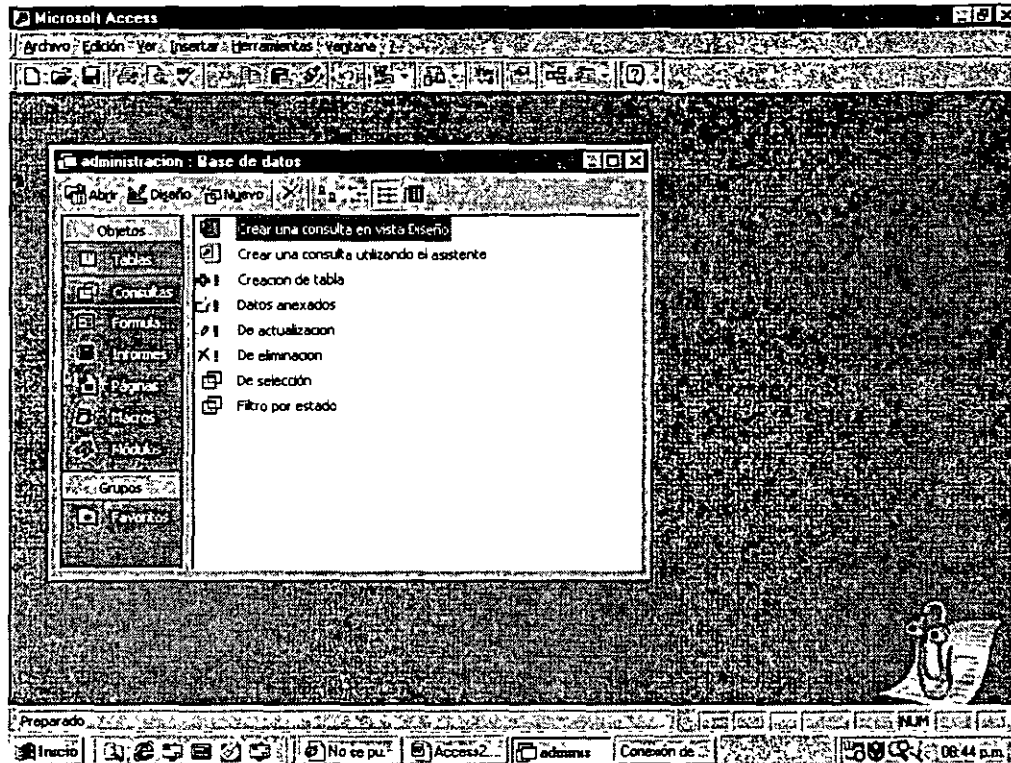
Microsoft Access

Archivo Edición Ver Insertar Herramientas Ventana ?

administracion : Base de datos

Abrir Diseño Nuevo

Objetos
Tablas
Consultas
Formularios
Informes
Páginas
Macros
Módulos
Grupos
Favoritos

Crear una consulta en vista Diseño
Crear una consulta utilizando el asistente
Creacion de tabla
Datos anexados
De actualizacion
De eliminacion
De selección
Filtro por estado

Preparado
NUM

Inicio
No se pu...
Access2...
adminis
Conexión de ...
08:44 p.m.